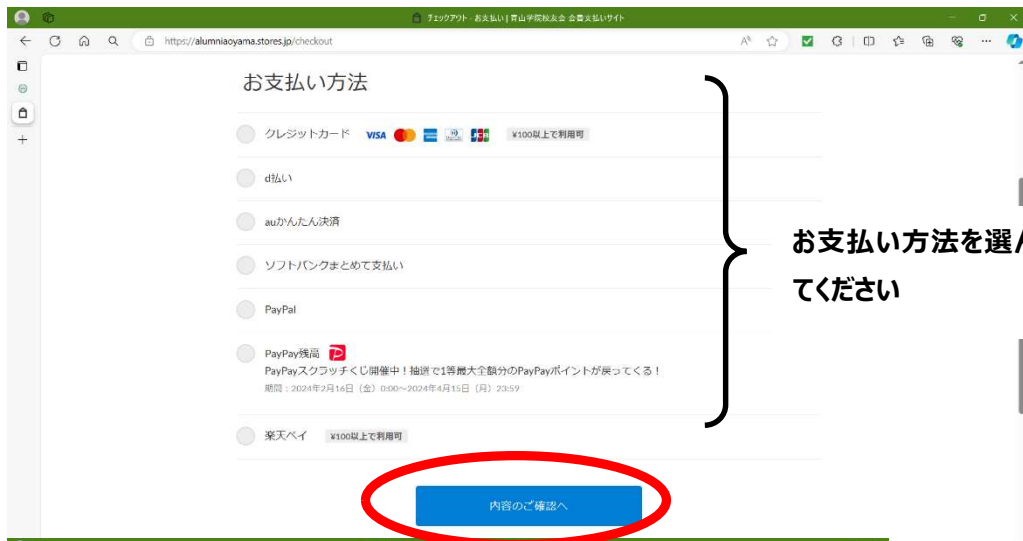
チェックアウト - お支払い | 青山学院校友会 会費支払いサイト

https://alumniaoyama.stores.jp/checkout

お支払い方法

クレジットカード VISA ¥100以上で利用可

d払い

auかんたん決済

ソフトバンクまとめて支払い

PayPal

PayPay残高
PayPayスクラッチくじ開催中！抽選で1等最大全額分のPayPayポイントが戻ってくる！
期間：2024年2月16日（金）0:00～2024年4月15日（月）23:59

楽天ペイ ¥100以上で利用可

内容のご確認へ

お支払い方法を選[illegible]
てください